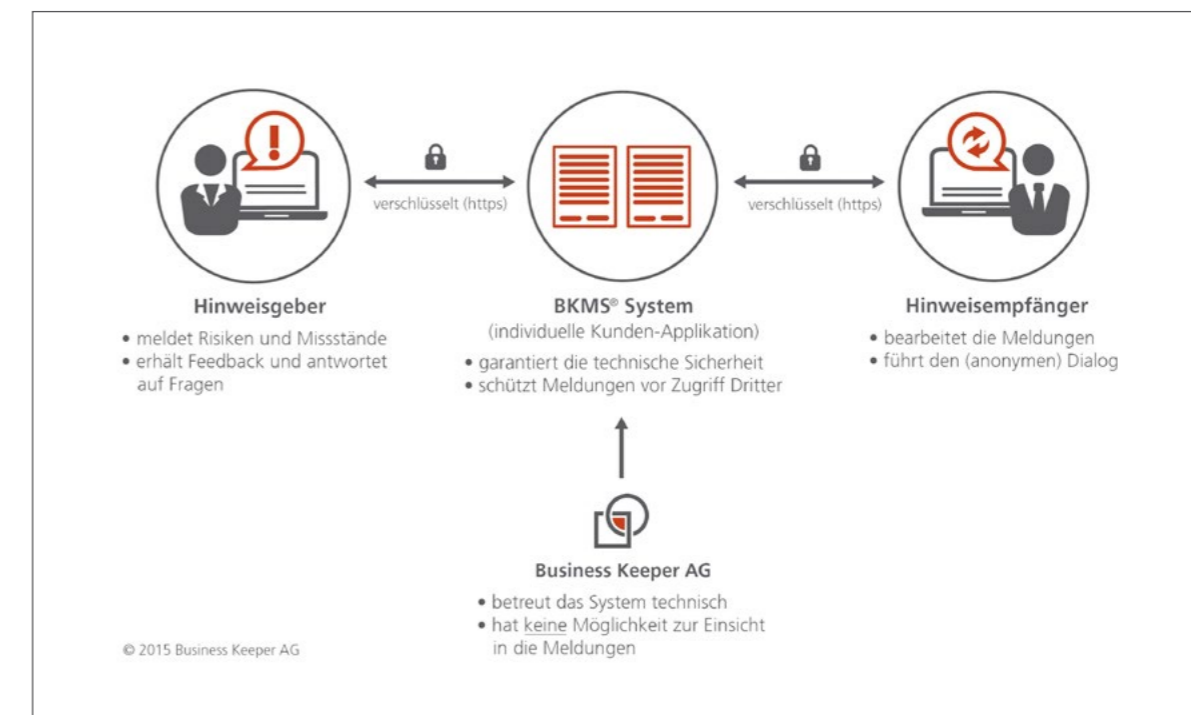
verschlüsselt (https)

verschlüsselt (https)

**Hinweisgeber**
• meldet Risiken und Missstände
• erhält Feedback und antwortet auf Fragen

**BKMS® System**
(individuelle Kunden-Applikation)
• garantiert die technische Sicherheit
• schützt Meldungen vor Zugriff Dritter

**Hinweisempfänger**
• bearbeitet die Meldungen
• führt den (anonymen) Dialog

**Business Keeper AG**
• betreut das System technisch
• hat keine Möglichkeit zur Einsicht in die Meldungen

© 2015 Business Keeper AG